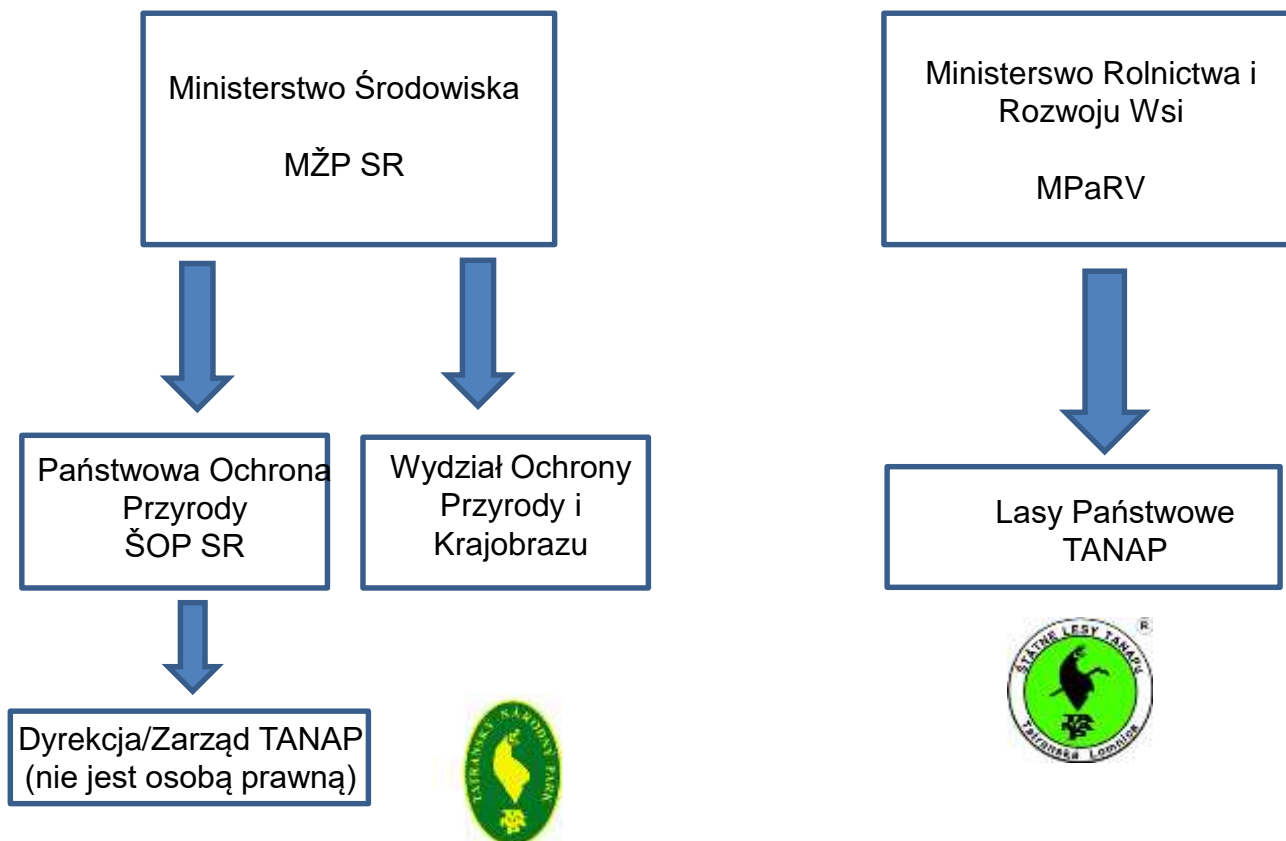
Ministerstwo Środowiska

MŽP SR

Ministerswo Rolnictwa i Rozwoju Wsi

MPaRV

Państwowa Ochrona Przyrody ŠOP SR

Wydział Ochrony Przyrody i Krajobrazu

Lasy Państwowe TANAP

Dyrekcja/Zarząd TANAP (nie jest osobą prawną)

TATRANSKÝ NÁRODNÝ PARK

ŠTÁTNE LESY TANAPu

Tatranská Lomnica